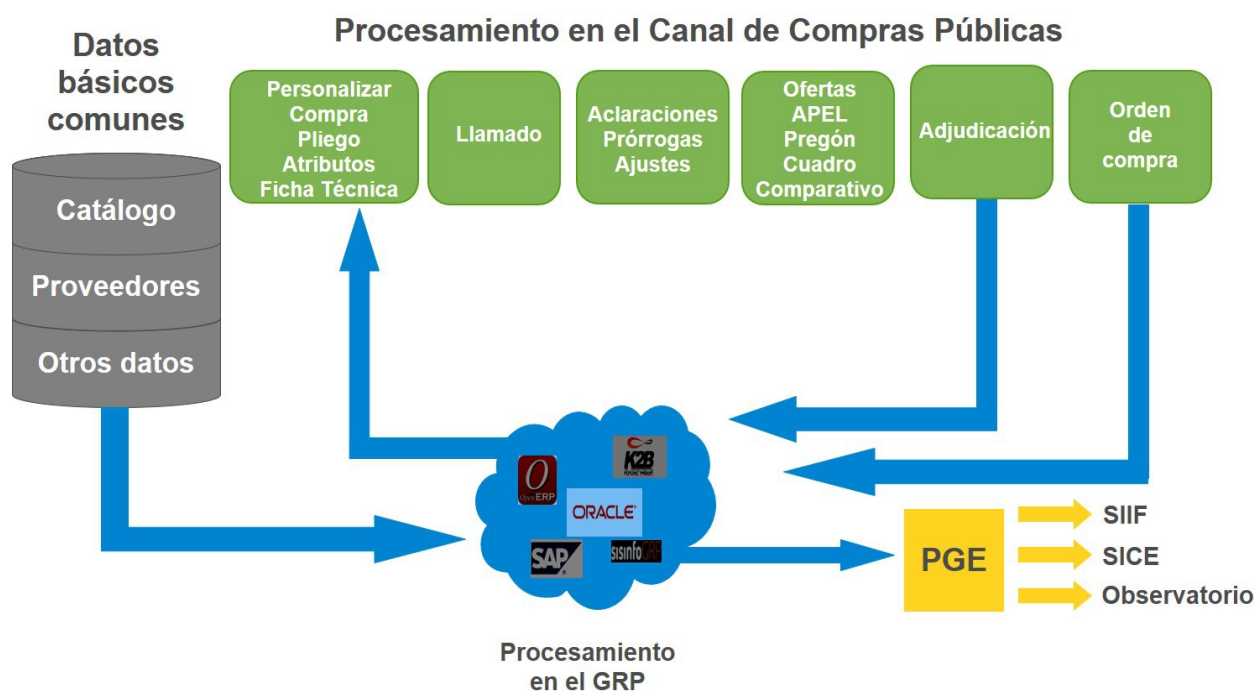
Procesamiento en el Canal de Compras Públicas

Datos básicos comunes

Catálogo

Proveedores

Otros datos

Personalizar Compra Pliego Atributos Ficha Técnica

Llamado

Aclaraciones Prórrogas Ajustes

Ofertas APEL Pregón Cuadro Comparativo

Adjudicación

Orden de compra

OpenERP

K2B

ORACLE

SAP

sisinfo

PGE

SIIF

SICE

Observatorio

Procesamiento en el GRP